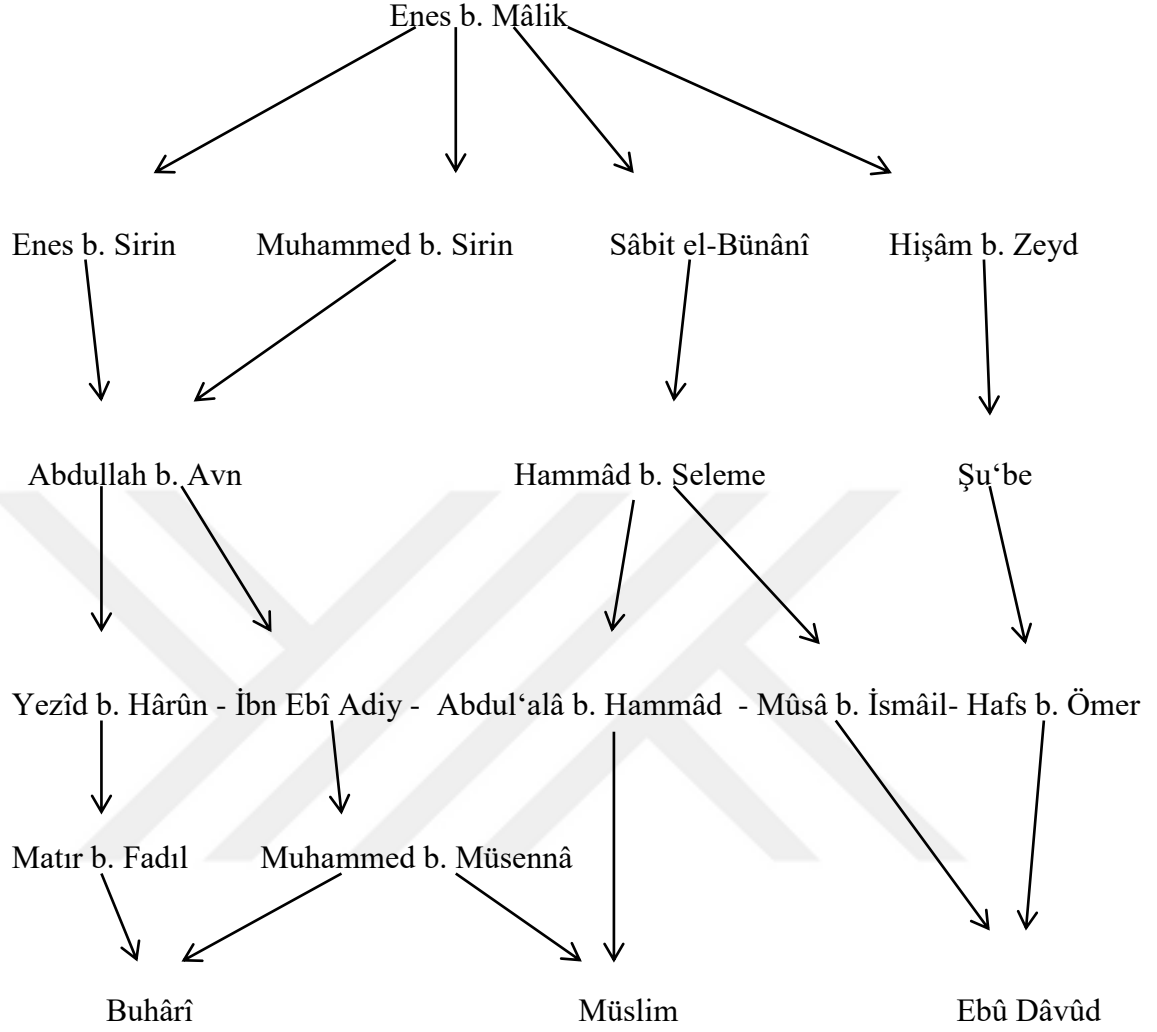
Enes b. Mâlik

Enes b. Sirin   Muhammed b. Sirin   Sâbit el-Bünânî   Hişâm b. Zeyd

Abdullah b. Avn   Hammâd b. Seleme   Şu‘be

Yezîd b. Hârûn - İbn Ebî Adiy - Abdul‘alâ b. Hammâd - Mûsâ b. İsmâil- Hafs b. Ömer

Matır b. Fadıl   Muhammed b. Müsennâ

Buhârî   Müslim   Ebû Dâvûd